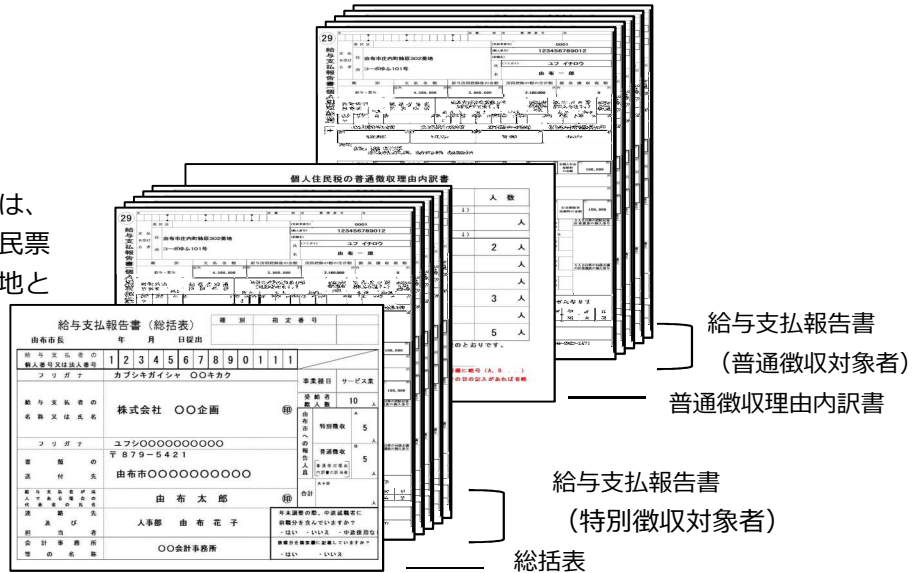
は、
民票
地と

29
給与支払報告書
由布市庄内町龍原302番地
コーポゆふ101号
0001
123456789012
ユフ イチロウ
由布 一郎
4,300,000
3,000,000
2,160,000
100,000

個人住民税の普通徴収理由内訳書
人 数
人
2 人
人
3 人
人
5 人

給与支払報告書（総括表）
由布市長　年　月　日提出
種別　指定番号
給与支払者の個人番号又は法人番号
1 2 3 4 5 6 7 8 9 0 1 1 1
フリガナ　カブシキガイシャ ○○キカク
給与支払者の名称又は氏名　株式会社 ○○企画　㊞
フリガナ　ユフシ○○○○○○○○○○
書類の送付先　〒879－5421　由布市○○○○○○○○○○
給与支払者が法人である場合の代表者の氏名　由布太郎　㊞
連絡者の氏名及び電話　人事部　由布花子
会計事務所等の名称　○○会計事務所
事業種目　サービス業
受給者総人員数　10 人
由布市への報告人員
特別徴収　5 人
普通徴収　5 人
合計
年末調整の際、中途退職者に前職分を含んでいますか？
・はい　・いいえ　・中途採用な
・はい　・いいえ

給与支払報告書
（普通徴収対象者）
普通徴収理由内訳書
給与支払報告書
（特別徴収対象者）
総括表